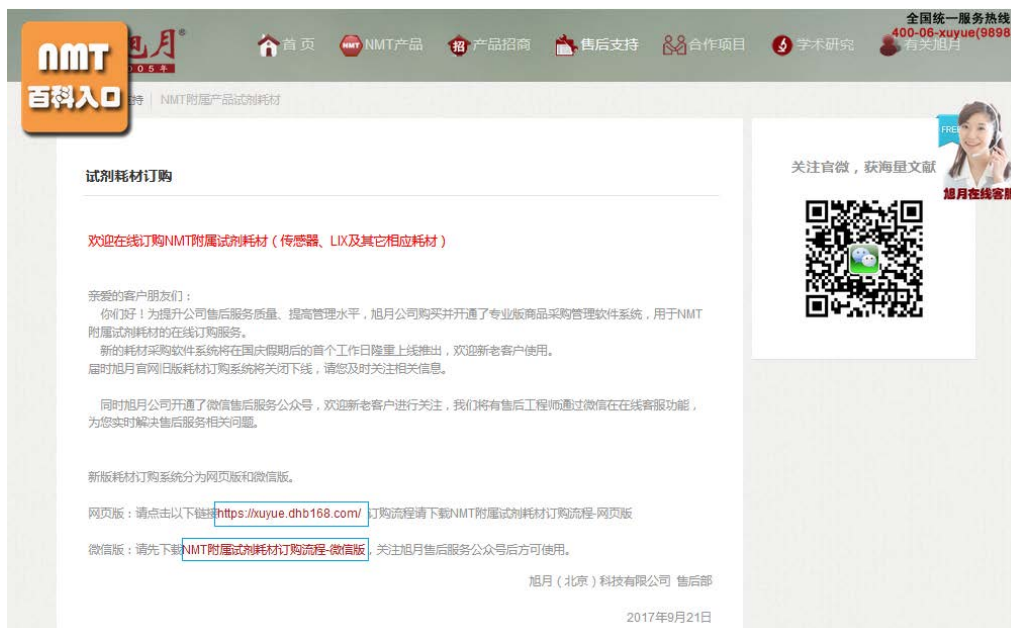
NMT
百科入口

旭月®
1905年

首页 NMT产品 产品招商 售后支持 合作项目 学术研究 有关旭月

全国统一服务热线
400-06-xuyue(9898

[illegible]持 | NMT附属产品试剂耗材

试剂耗材订购

欢迎在线订购NMT附属试剂耗材（传感器、LIX及其它相应耗材）

亲爱的客户朋友们：
你们好！为提升公司售后服务质量、提高管理水平，旭月公司购买并开通了专业版商品采购管理软件系统，用于NMT附属试剂耗材的在线订购服务。
新的耗材采购软件系统将在国庆假期后的首个工作日隆重上线推出，欢迎新老客户使用。
届时旭月官网旧版耗材订购系统将关闭下线，请您及时关注相关信息。

同时旭月公司开通了微信售后服务公众号，欢迎新老客户进行关注，我们将有售后工程师通过微信在线客服功能，为您实时解决售后服务相关问题。

新版耗材订购系统分为网页版和微信版。

网页版：请点击以下链接https://xuyue.dhb168.com/ 订购流程请下载NMT附属试剂耗材订购流程-网页版

微信版：请先下载NMT附属试剂耗材订购流程-微信版，关注旭月售后服务公众号后方可使用。

旭月（北京）科技有限公司 售后部

2017年9月21日

关注官微，获海量文献

FREE
旭月在线客服